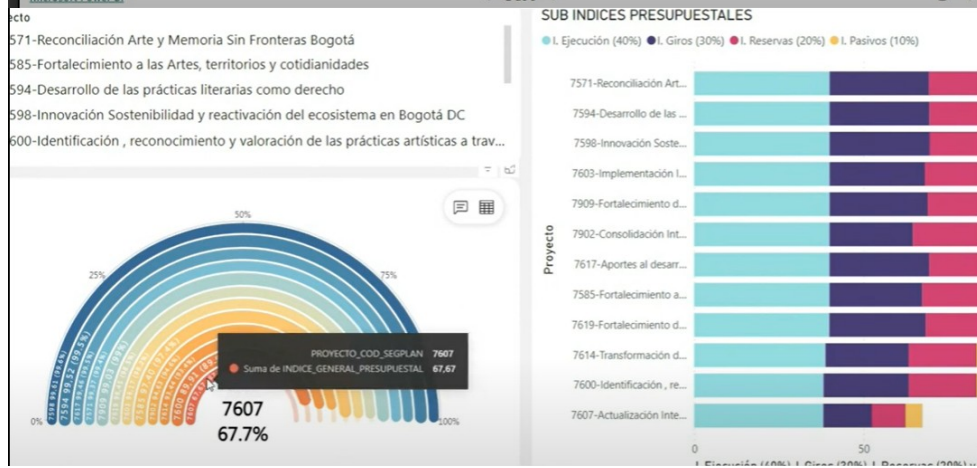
ecto
571-Reconciliación Arte y Memoria Sin Fronteras Bogotá
585-Fortalecimiento a las Artes, territorios y cotidianidades
594-Desarrollo de las prácticas literarias como derecho
598-Innovación Sostenibilidad y reactivación del ecosistema en Bogotá DC
600-Identificación , reconocimiento y valoración de las prácticas artísticas a trav...

50%
25%
75%
0%
100%

PROYECTO_COD_SEGPLAN 7607
Suma de INDICE_GENERAL_PRESUPUESTAL 67,67

7607
67.7%

SUB INDICES PRESUPUESTALES
I. Ejecución (40%) I. Giros (30%) I. Reservas (20%) I. Pasivos (10%)

Proyecto
7571-Reconciliación Art...
7594-Desarrollo de las ...
7598-Innovación Soste...
7603-Implementación I...
7909-Fortalecimiento d...
7902-Consolidación Int...
7617-Aportes al desarr...
7585-Fortalecimiento a...
7619-Fortalecimiento d...
7614-Transformación d...
7600-Identificación , re...
7607-Actualización Inte...

0
50
I. Ejecución (40%) I. Giros (30%) I. Reservas (20%) I.